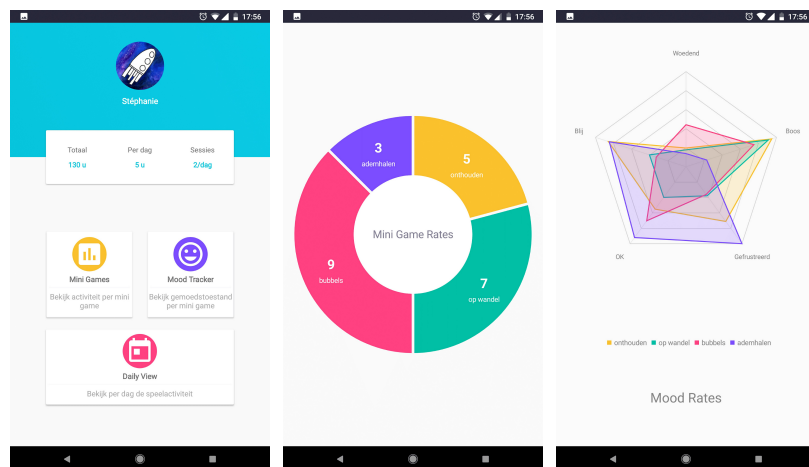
17:56

Stéphanie

| Totaal | Per dag | Sessies |
|---|---|---|
| 130 u | 5 u | 2/dag |

Mini Games
Bekijk activiteit per mini game

Mood Tracker
Bekijk gemoedstoestand per mini game

Daily View
Bekijk per dag de speelactiviteit

17:56

3
ademhalen

5
onthouden

Mini Game Rates

9
bubbels

7
op wandel

17:56

Woedend
Blij
Boos
OK
Gefrustreerd

onthouden op wandel bubbels ademhalen

Mood Rates